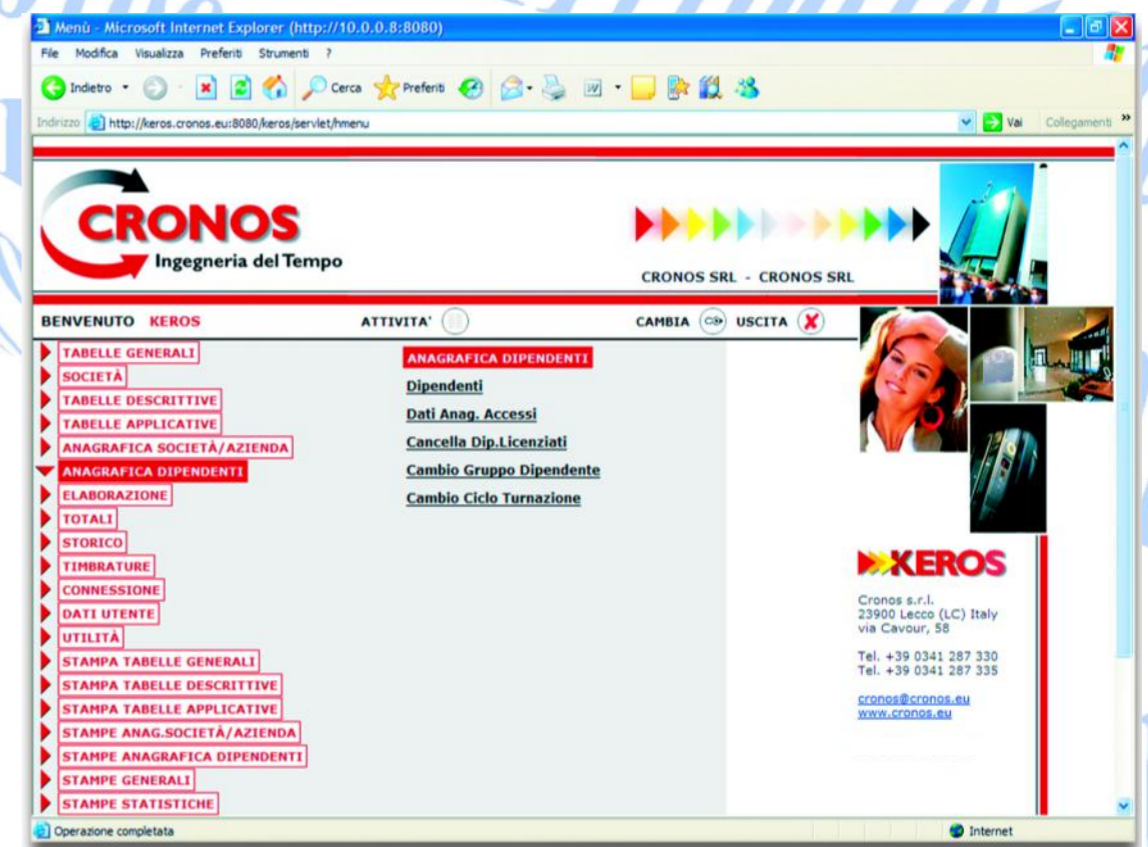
Menù - Microsoft Internet Explorer (http://10.0.0.8:8080)

File Modifica Visualizza Preferiti Strumenti ?

Indietro Cerca Preferiti

Indirizzo http://keros.cronos.eu:8080/keros/servlet/hmenu

Vai Collegamenti

CRONOS
Ingegneria del Tempo

CRONOS SRL - CRONOS SRL

BENVENUTO KEROS

ATTIVITA'

CAMBIA USCITA

TABELLE GENERALI
SOCIETÀ
TABELLE DESCRITTIVE
TABELLE APPLICATIVE
ANAGRAFICA SOCIETÀ/AZIENDA
ANAGRAFICA DIPENDENTI
ELABORAZIONE
TOTALI
STORICO
TIMBRATURE
CONNESSIONE
DATI UTENTE
UTILITÀ
STAMPA TABELLE GENERALI
STAMPA TABELLE DESCRITTIVE
STAMPA TABELLE APPLICATIVE
STAMPE ANAG.SOCIETÀ/AZIENDA
STAMPE ANAGRAFICA DIPENDENTI
STAMPE GENERALI
STAMPE STATISTICHE

ANAGRAFICA DIPENDENTI
Dipendenti
Dati Anag. Accessi
Cancella Dip.Licenziati
Cambio Gruppo Dipendente
Cambio Ciclo Turnazione

KEROS

Cronos s.r.l.
23900 Lecco (LC) Italy
via Cavour, 58

Tel. +39 0341 287 330
Tel. +39 0341 287 335

cronos@cronos.eu
www.cronos.eu

Operazione completata

Internet